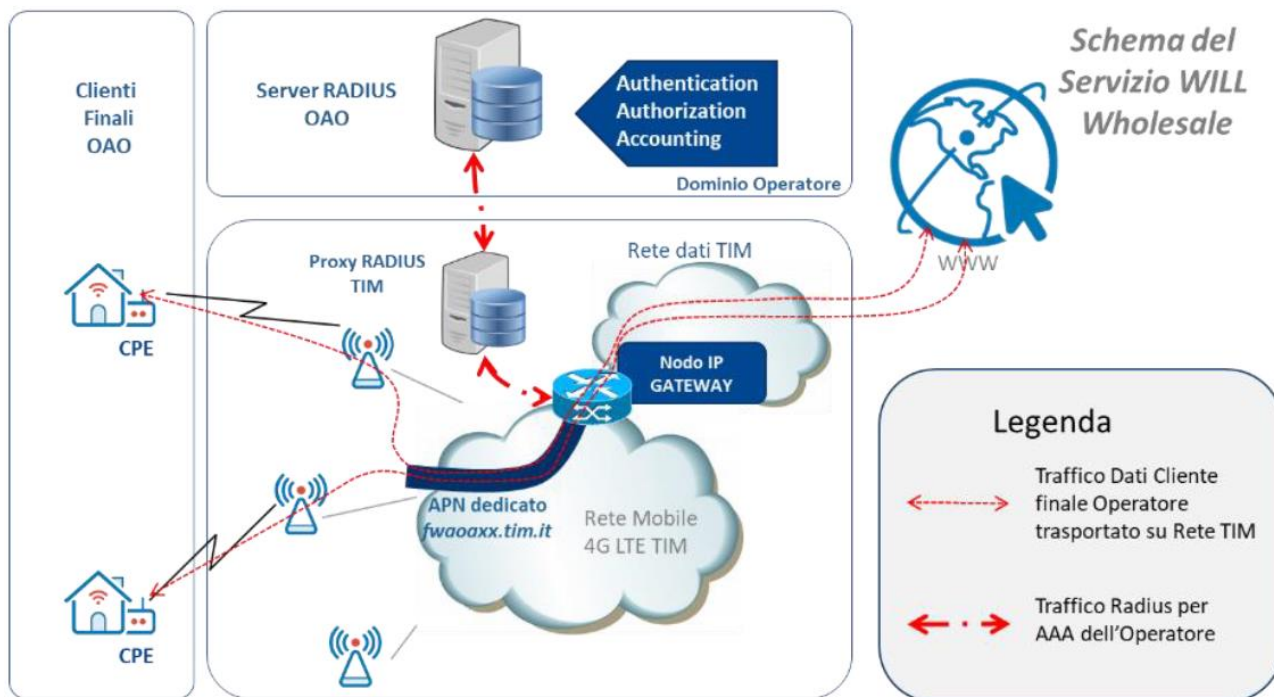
Clienti Finali OAO

Server RADIUS OAO

Authentication
Authorization
Accounting

Dominio Operatore

Schema del Servizio WILL Wholesale

WWW

Proxy RADIUS TIM

Rete dati TIM

Nodo IP GATEWAY

CPE

APN dedicato
fwaoaxx.tim.it

Rete Mobile 4G LTE TIM

CPE

Legenda

Traffico Dati Cliente finale Operatore trasportato su Rete TIM

Traffico Radius per AAA dell'Operatore